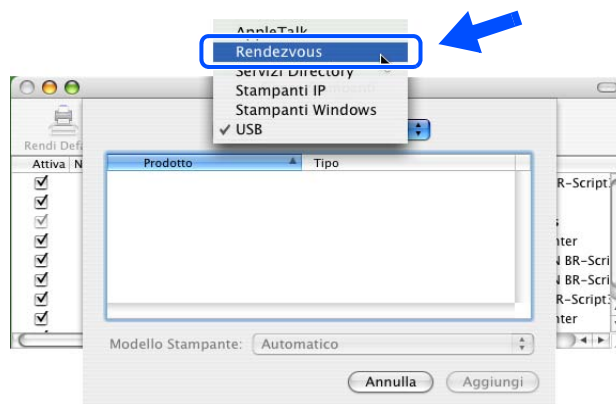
AppleTalk
Rendezvous
Servizi Directory
Stampanti IP
Stampanti Windows
✓ USB

Rendi Def
Attiva N

Prodotto
Tipo

BR-Script
nter
N BR-Scri
N BR-Scri
BR-Script
nter

Modello Stampante: Automatico

Annulla
Aggiungi